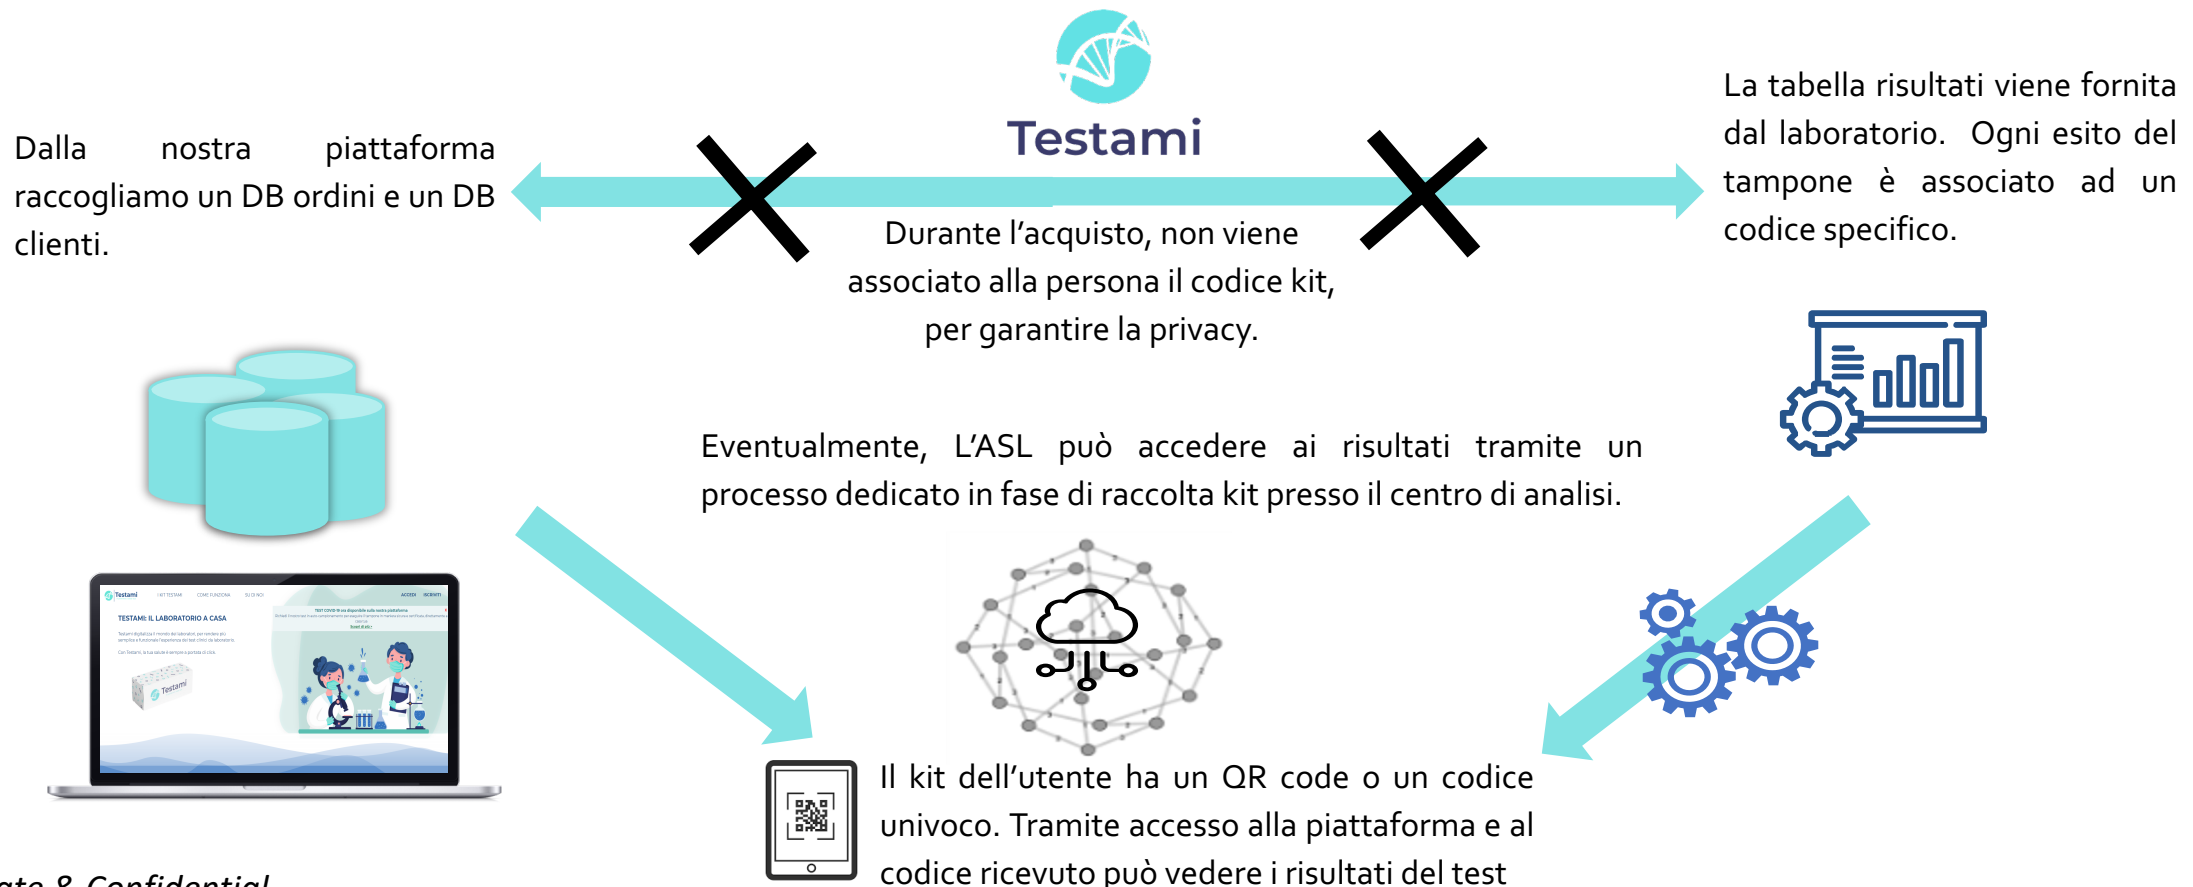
Testami

Dalla nostra piattaforma raccogliamo un DB ordini e un DB clienti.

Durante l'acquisto, non viene associato alla persona il codice kit, per garantire la privacy.

La tabella risultati viene fornita dal laboratorio. Ogni esito del tampone è associato ad un codice specifico.

Eventualmente, L'ASL può accedere ai risultati tramite un processo dedicato in fase di raccolta kit presso il centro di analisi.

Testami | KIT TESTAMI | COME FUNZIONA | SU DI NOI | ACCEDI | ISCRIVITI

TESTAMI: IL LABORATORIO A CASA

Testami

Il kit dell'utente ha un QR code o un codice univoco. Tramite accesso alla piattaforma e al codice ricevuto può vedere i risultati del test

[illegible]ate & Confidential